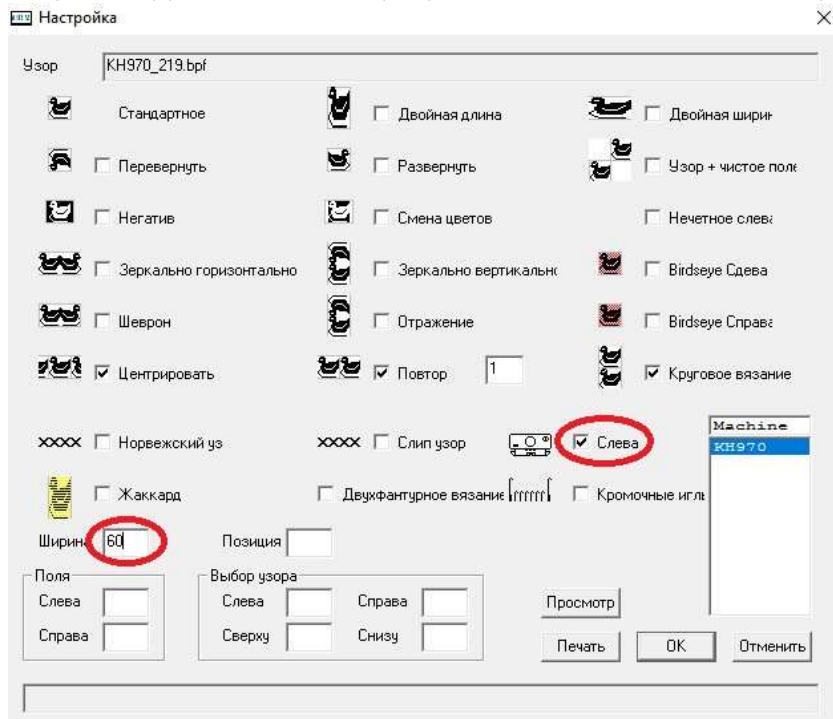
Настройка

Узор KH970_219.bpf

Стандартное
Двойная длина
Двойная ширин
Перевернуть
Развернуть
Узор + чистое поле
Негатив
Смена цветов
Нечетное слева
Зеркально горизонтально
Зеркально вертикальнс
Birdseye Слева
Шеврон
Отражение
Birdseye Справа
Центрировать
Повтор 1
Круговое вязание
XXXX Норвежский уз
XXXX Слип узор
Слева
Machine
KH970
Жаккард
Двухфантурное вязание
Кромочные игл
Ширина 60
Позиция

Поля
Слева
Справа

Выбор узора
Слева
Справа
Сверху
Снизу

Просмотр
Печать
OK
Отменить